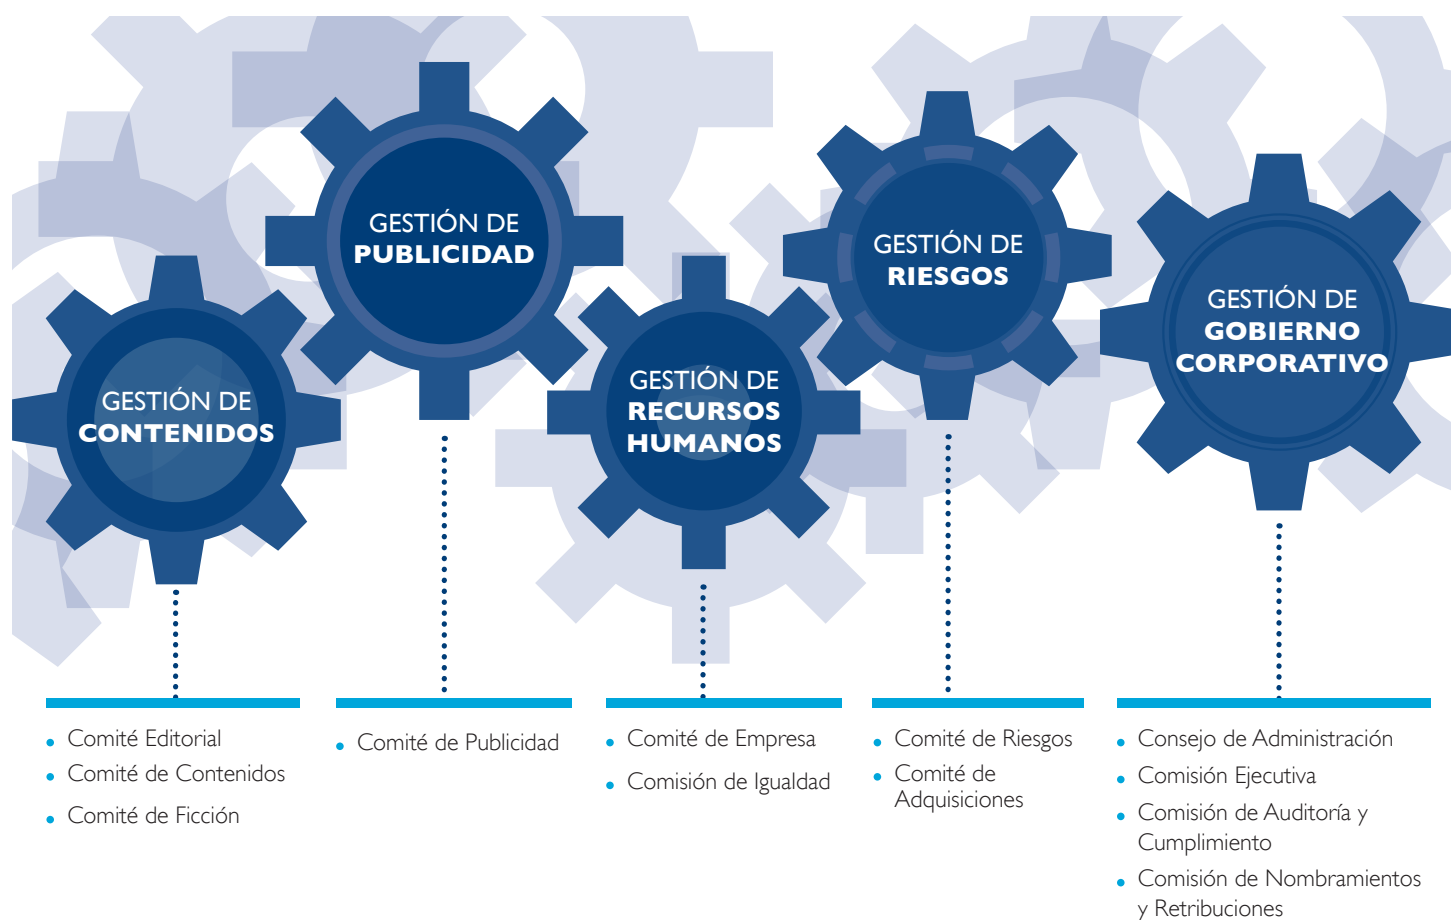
GESTIÓN DE
CONTENIDOS

- Comité Editorial
- Comité de Contenidos
- Comité de Ficción

GESTIÓN DE
PUBLICIDAD

- Comité de Publicidad

GESTIÓN DE
RECURSOS
HUMANOS

- Comité de Empresa
- Comisión de Igualdad

GESTIÓN DE
RIESGOS

- Comité de Riesgos
- Comité de Adquisiciones

GESTIÓN DE
GOBIERNO
CORPORATIVO

- Consejo de Administración
- Comisión Ejecutiva
- Comisión de Auditoría y Cumplimiento
- Comisión de Nombramientos y Retribuciones